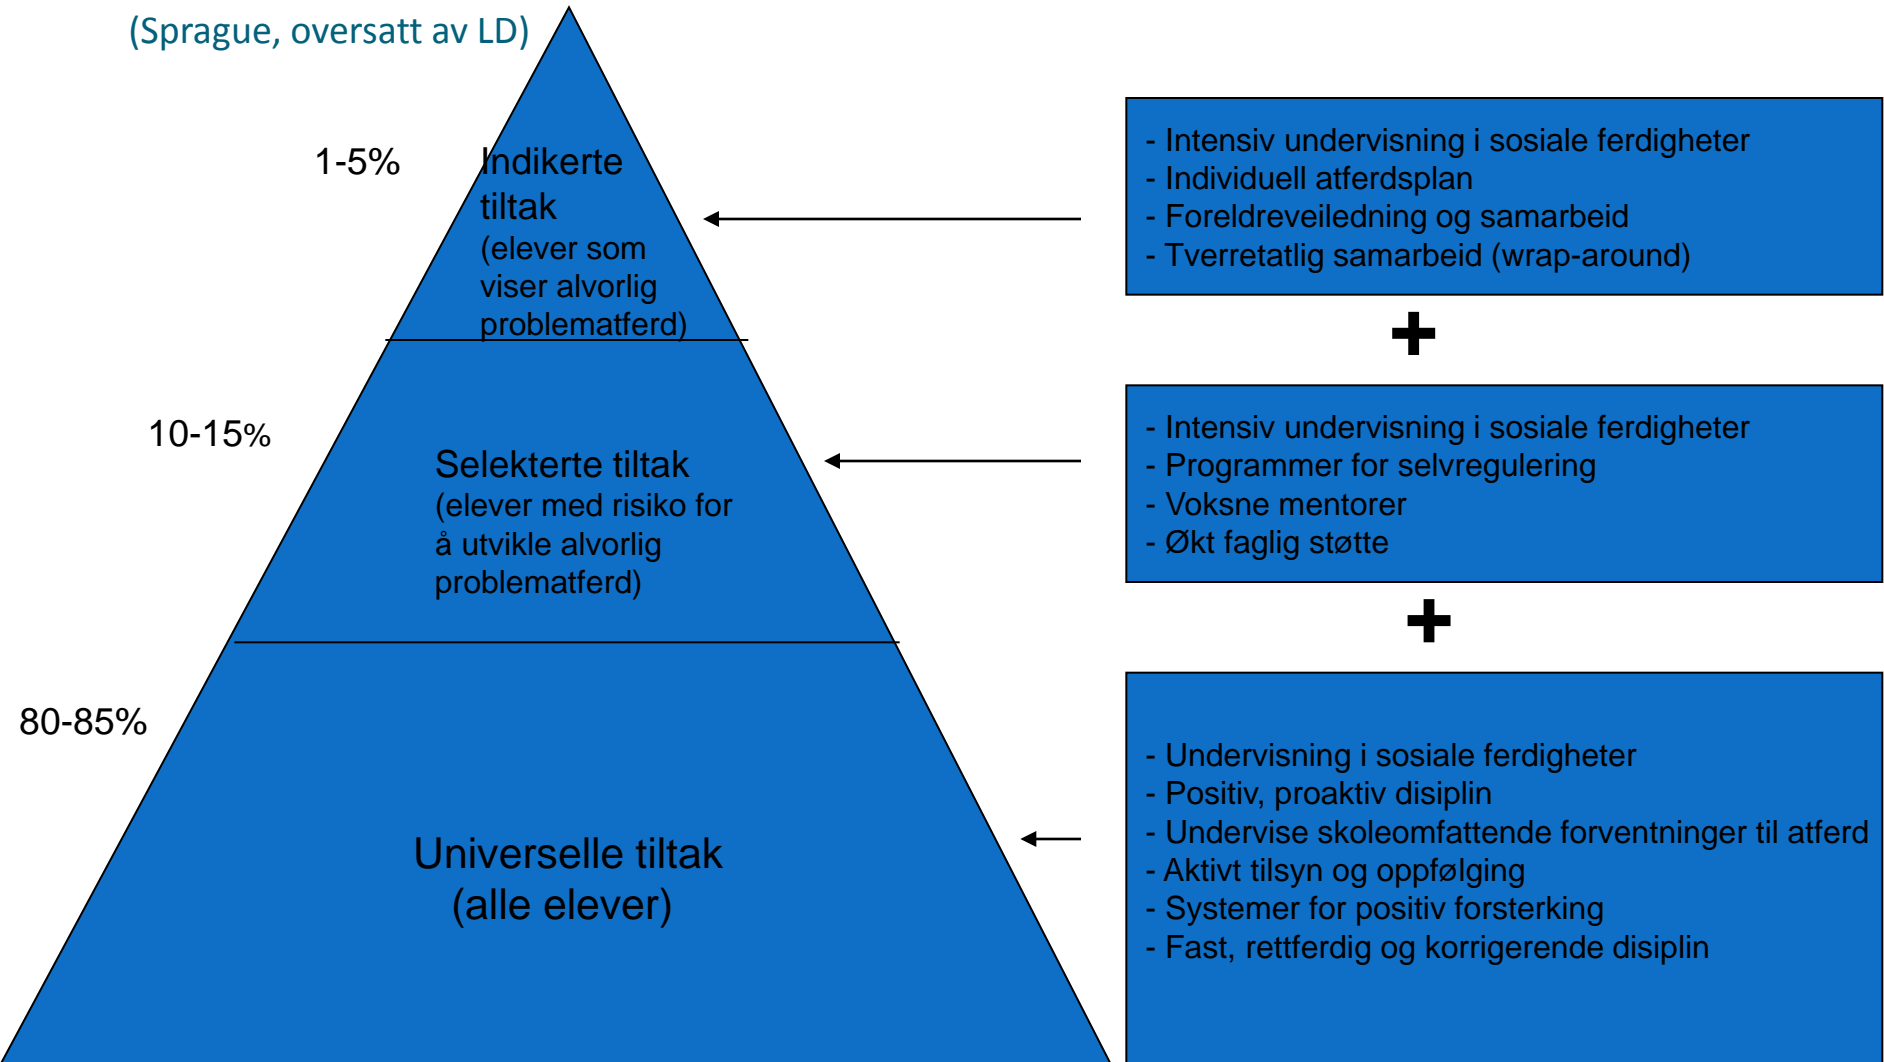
(Sprague, oversatt av LD)

1-5%

Indikerte tiltak
(elever som viser alvorlig problematferd)

10-15%

Selekterte tiltak
(elever med risiko for å utvikle alvorlig problematferd)

80-85%

Universelle tiltak
(alle elever)

- Intensiv undervisning i sosiale ferdigheter
- Individuell atferdsplan
- Foreldreveiledning og samarbeid
- Tverretatlig samarbeid (wrap-around)

+

- Intensiv undervisning i sosiale ferdigheter
- Programmer for selvregulering
- Voksne mentorer
- Økt faglig støtte

+

- Undervisning i sosiale ferdigheter
- Positiv, proaktiv disiplin
- Undervise skoleomfattende forventninger til atferd
- Aktivt tilsyn og oppfølging
- Systemer for positiv forsterking
- Fast, rettferdig og korrigerende disiplin